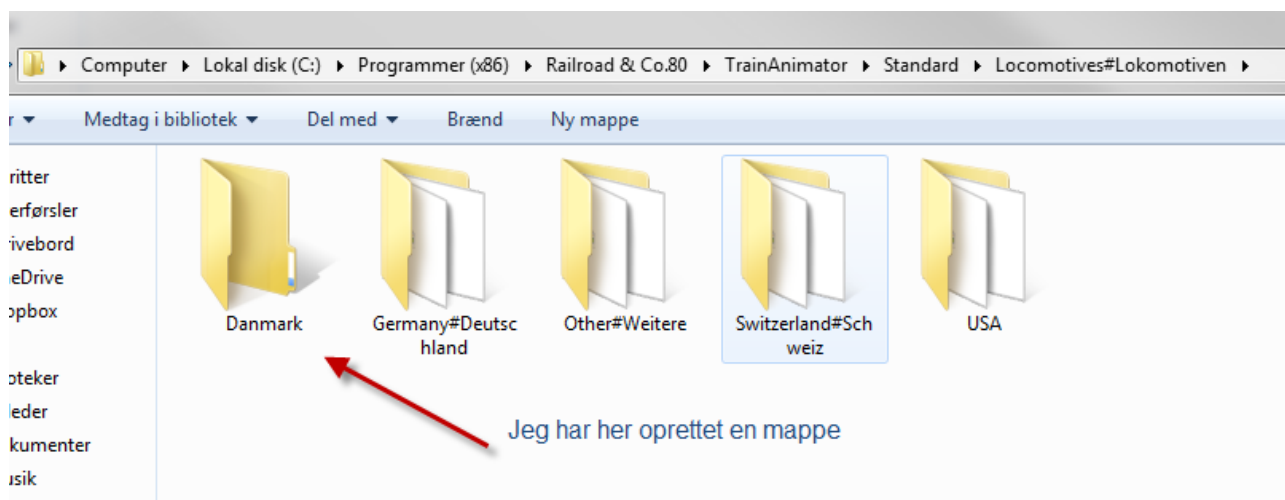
Computer ▸ Lokal disk (C:) ▸ Programmer (x86) ▸ Railroad & Co.80 ▸ TrainAnimator ▸ Standard ▸ Locomotives#Lokomotiven ▸

r ▾ Medtag i bibliotek ▾ Del med ▾ Brænd Ny mappe

ritter
erførsler
ivebord
eDrive
pbox

oteker
leder
kumenter
usik

Danmark

Germany#Deutschland

Other#Weitere

Switzerland#Schweiz

USA

Jeg har her oprettet en mappe